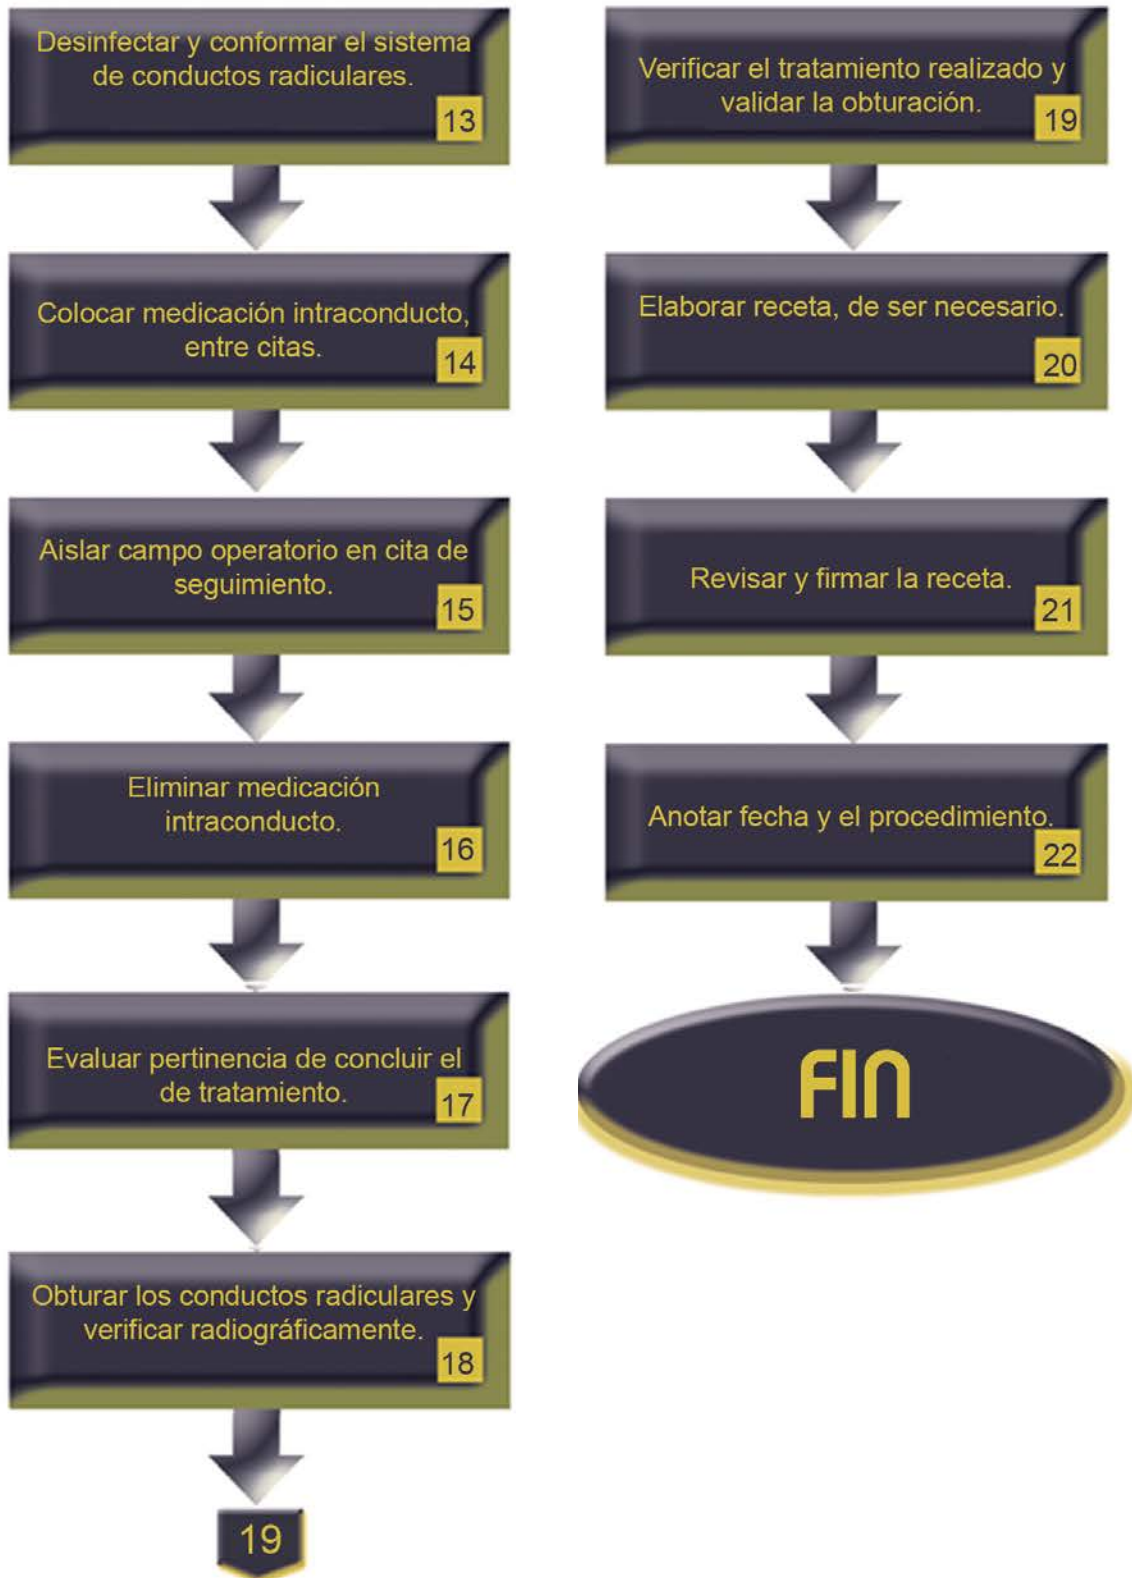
Desinfectar y conformar el sistema de conductos radiculares.
13

Colocar medicación intraconducto, entre citas.
14

Aislar campo operatorio en cita de seguimiento.
15

Eliminar medicación intraconducto.
16

Evaluar pertinencia de concluir el de tratamiento.
17

Obturar los conductos radiculares y verificar radiográficamente.
18

19

Verificar el tratamiento realizado y validar la obturación.
19

Elaborar receta, de ser necesario.
20

Revisar y firmar la receta.
21

Anotar fecha y el procedimiento.
22

FIN